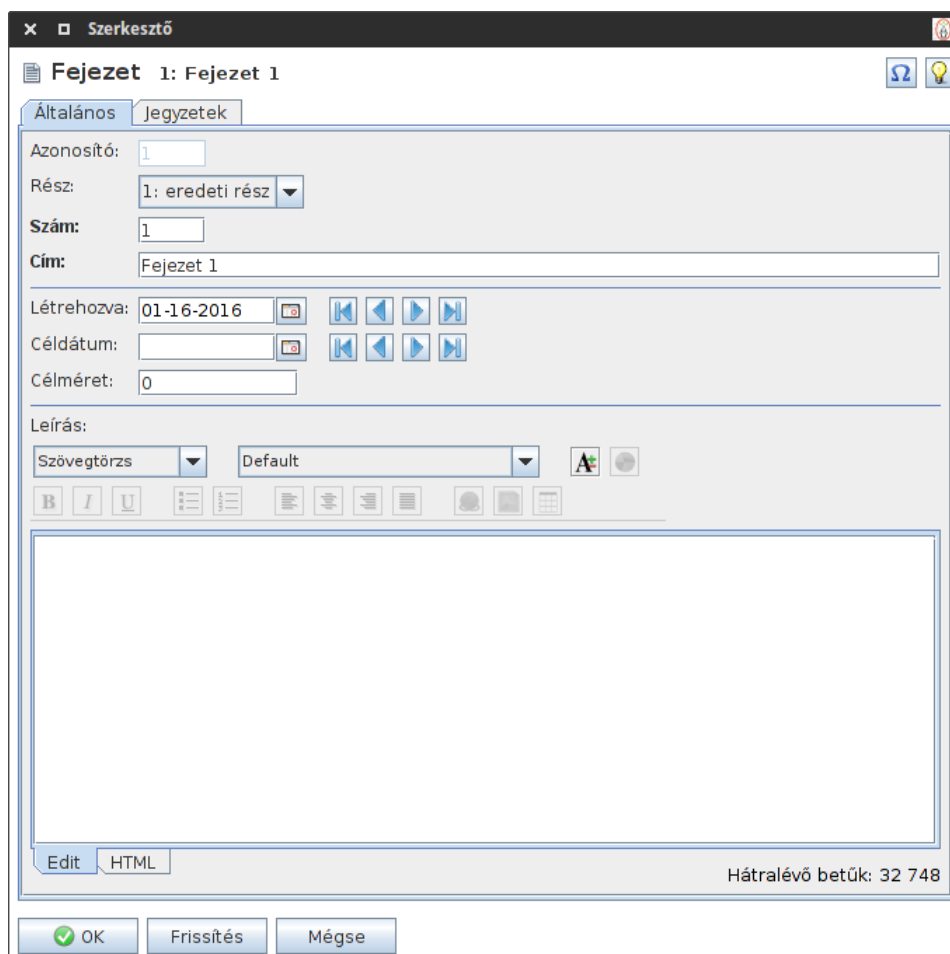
Szerkesztő

Fejezet 1: Fejezet 1

Ω

Általános Jegyzetek

Azonosító: 1

Rész: 1: eredeti rész

Szám: 1

Cím: Fejezet 1

Létrehozva: 01-16-2016

Céldátum:

Célméret: 0

Leírás:

Szövegtörzs

Default

B I U

Edit HTML

Hátralévő betűk: 32 748

OK Frissítés Mégse